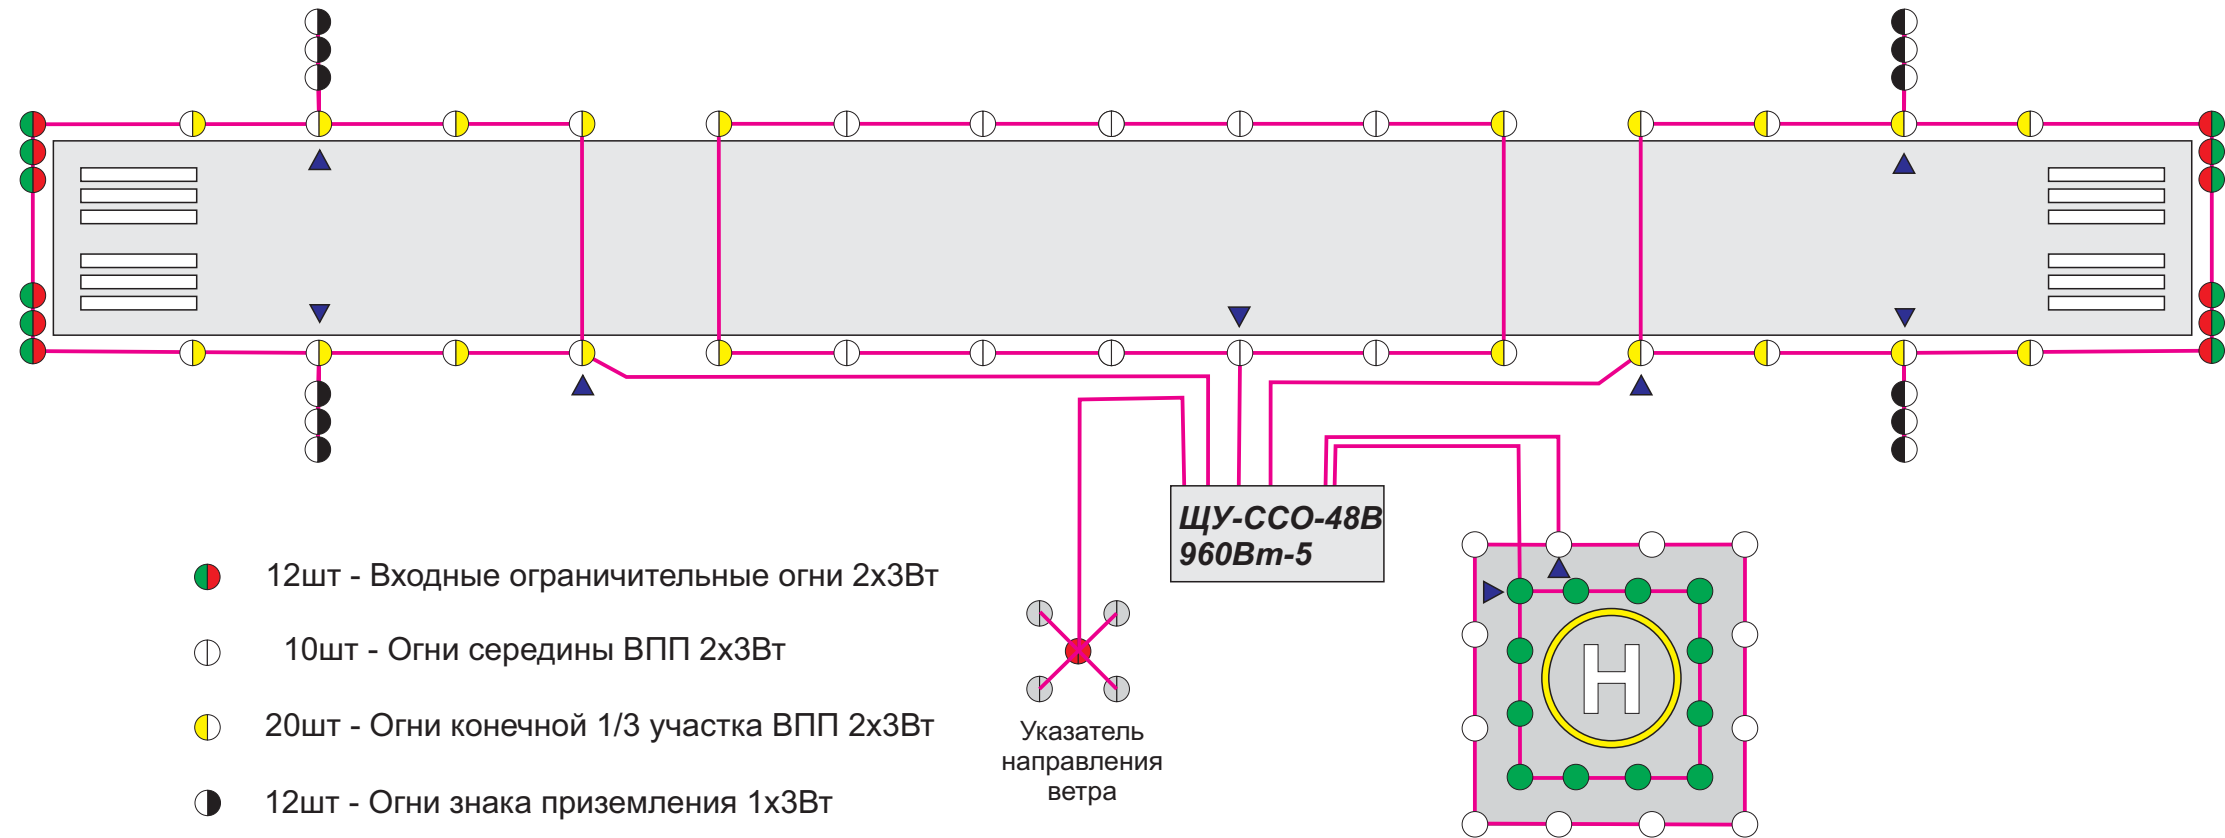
ЩУ-ССО-48В
960Вт-5

12шт - Входные ограничительные огни 2х3Вт

10шт - Огни середины ВПП 2х3Вт

20шт - Огни конечной 1/3 участка ВПП 2х3Вт

12шт - Огни знака приземления 1х3Вт

Указатель направления ветра

H